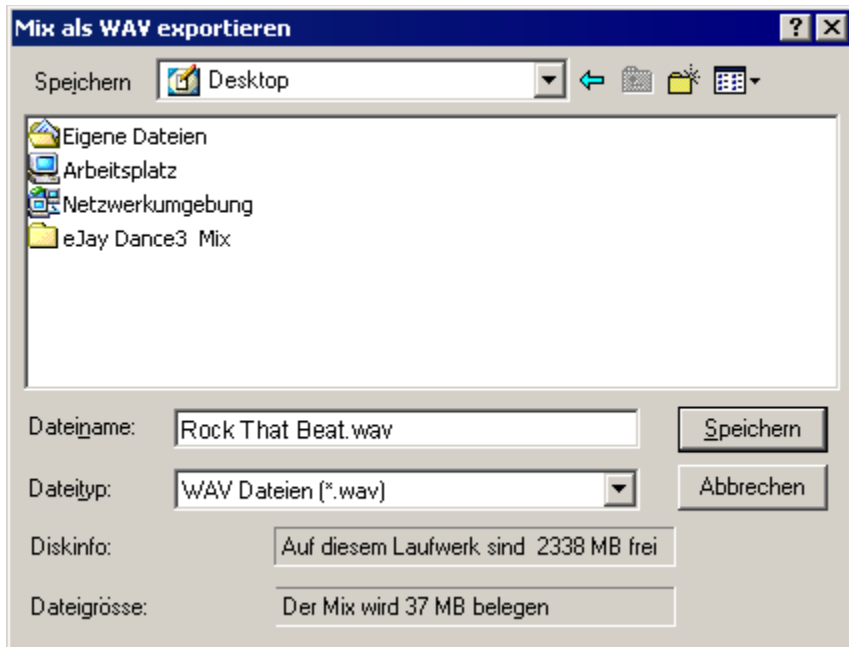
Mix als WAV exportieren

Speichern Desktop

Eigene Dateien
Arbeitsplatz
Netzwerkumgebung
eJay Dance3 Mix

Dateiname: Rock That Beat.wav

Speichern

Dateityp: WAV Dateien (*.wav)

Abbrechen

Diskinfo: Auf diesem Laufwerk sind 2338 MB frei

Dateigrösse: Der Mix wird 37 MB belegen